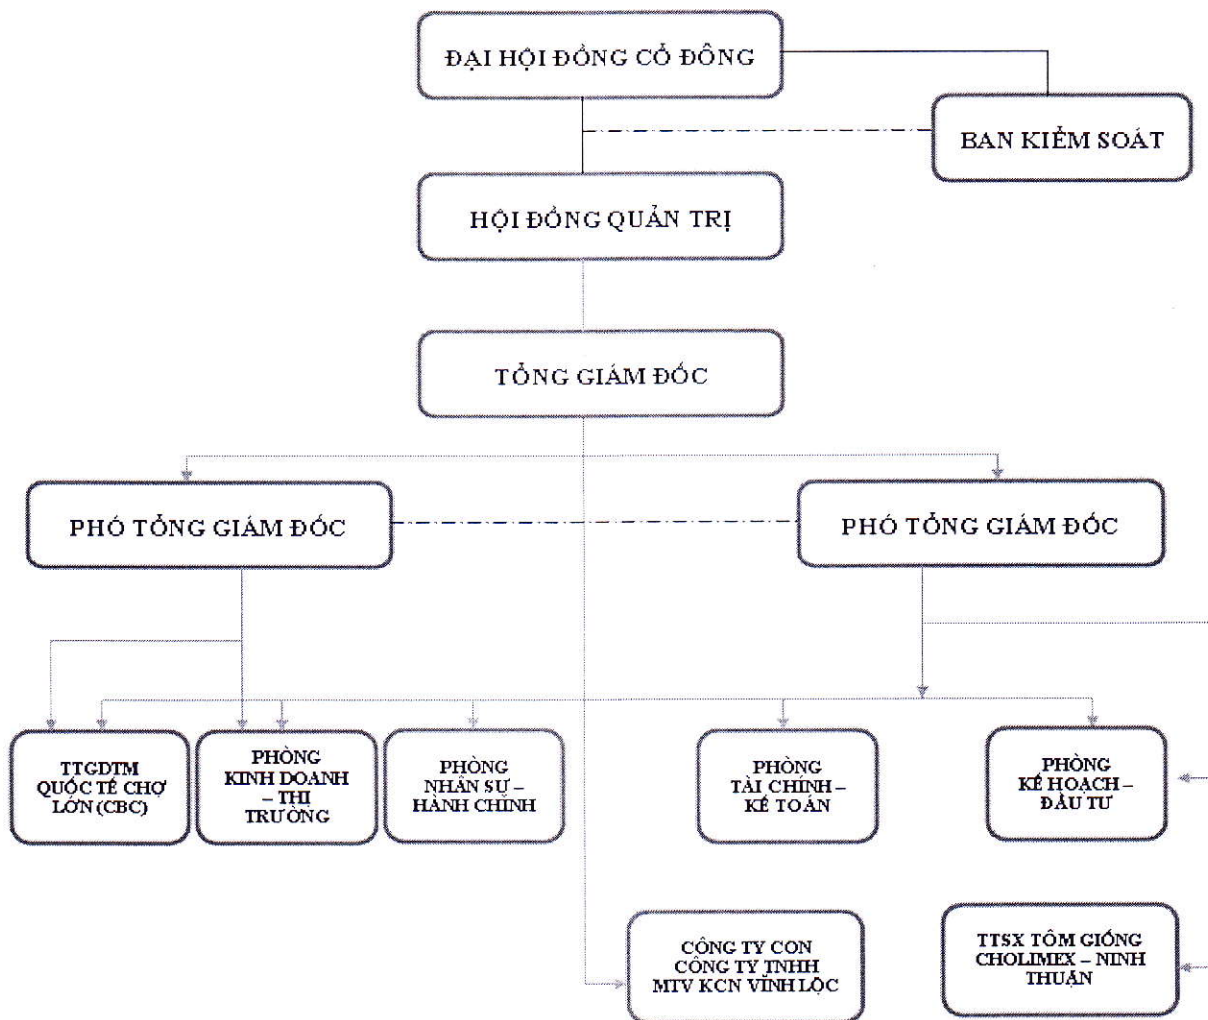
ĐẠI HỘI ĐỒNG CỔ ĐÔNG

BAN KIỂM SOÁT

HỘI ĐỒNG QUẢN TRỊ

TỔNG GIÁM ĐỐC

PHÓ TỔNG GIÁM ĐỐC

PHÓ TỔNG GIÁM ĐỐC

TTGDTM QUỐC TẾ CHỢ LỚN (CBC)

PHÒNG KINH DOANH – THỊ TRƯỜNG

PHÒNG NHÂN SỰ – HÀNH CHÍNH

PHÒNG TÀI CHÍNH – KẾ TOÁN

PHÒNG KẾ HOẠCH – ĐẦU TƯ

CÔNG TY CON CÔNG TY TNHH MTV KCN VĨNH LỘC

TTSX TÔM GIỐNG CHOLIMEX – NINH THUẬN